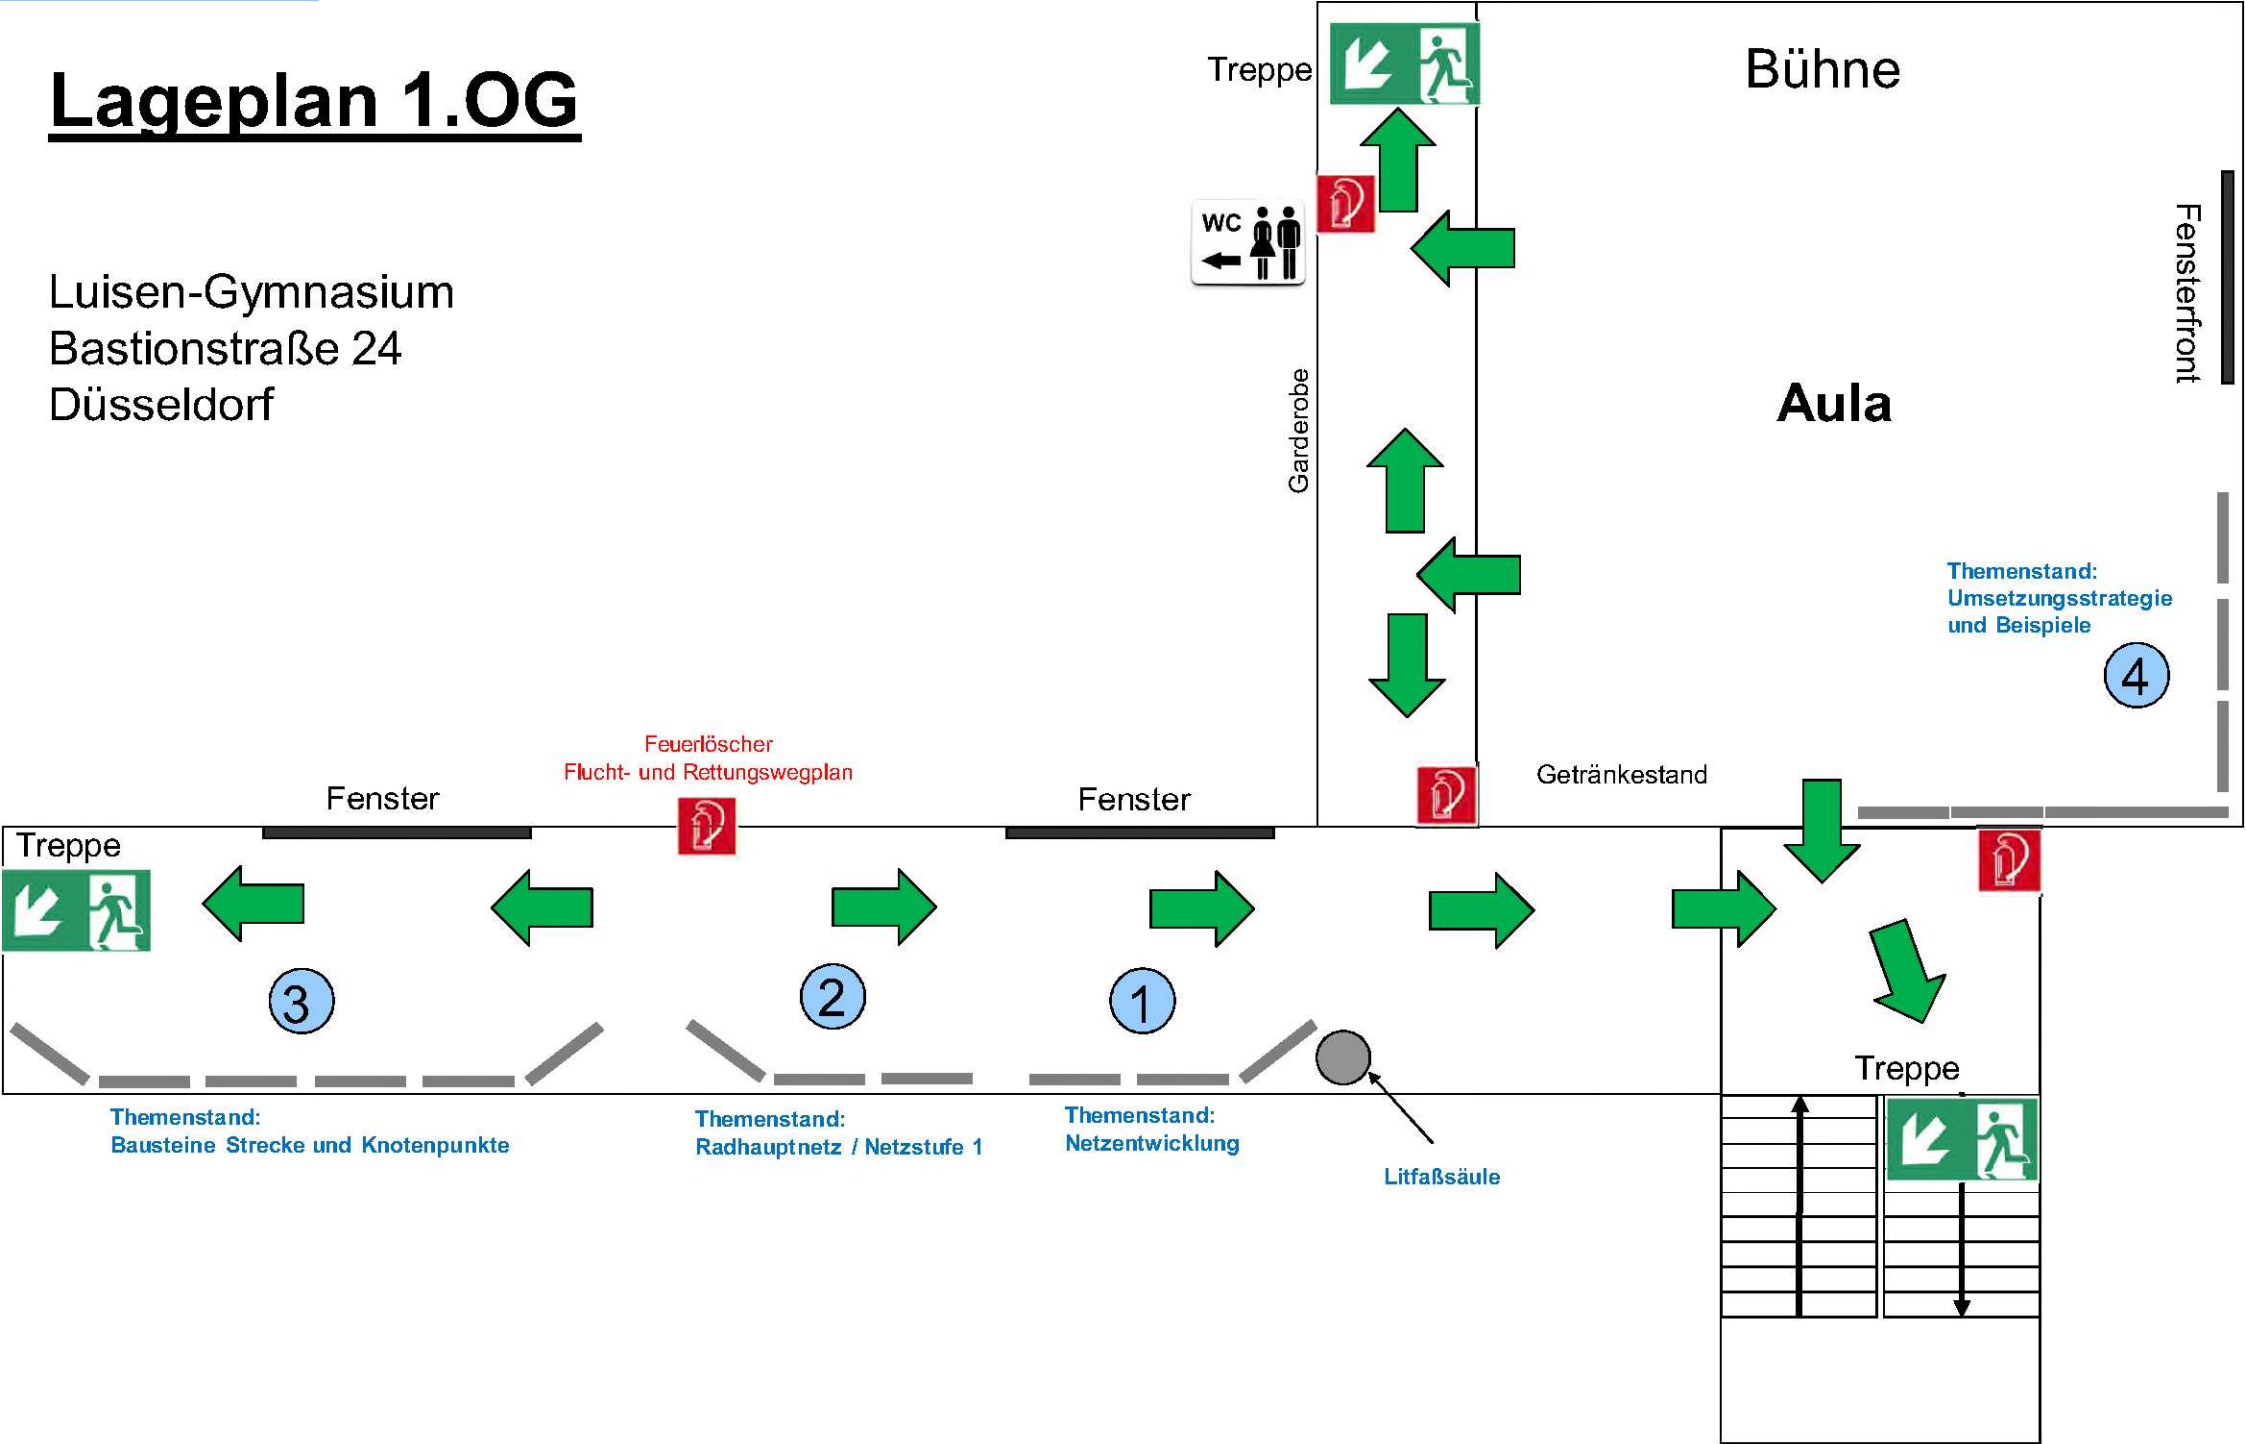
Lageplan 1.OG

Luisen-Gymnasium
Bastionstraße 24
Düsseldorf

Treppe

WC

Garderobe

Bühne

Fensterfront

Aula

Themenstand:
Umsetzungsstrategie
und Beispiele

4

Feuerlöscher
Flucht- und Rettungswegplan

Fenster

Fenster

Getränkestand

Treppe

3

2

1

Treppe

Themenstand:
Bausteine Strecke und Knotenpunkte

Themenstand:
Radhauptnetz / Netzstufe 1

Themenstand:
Netzentwicklung

Litfaßsäule